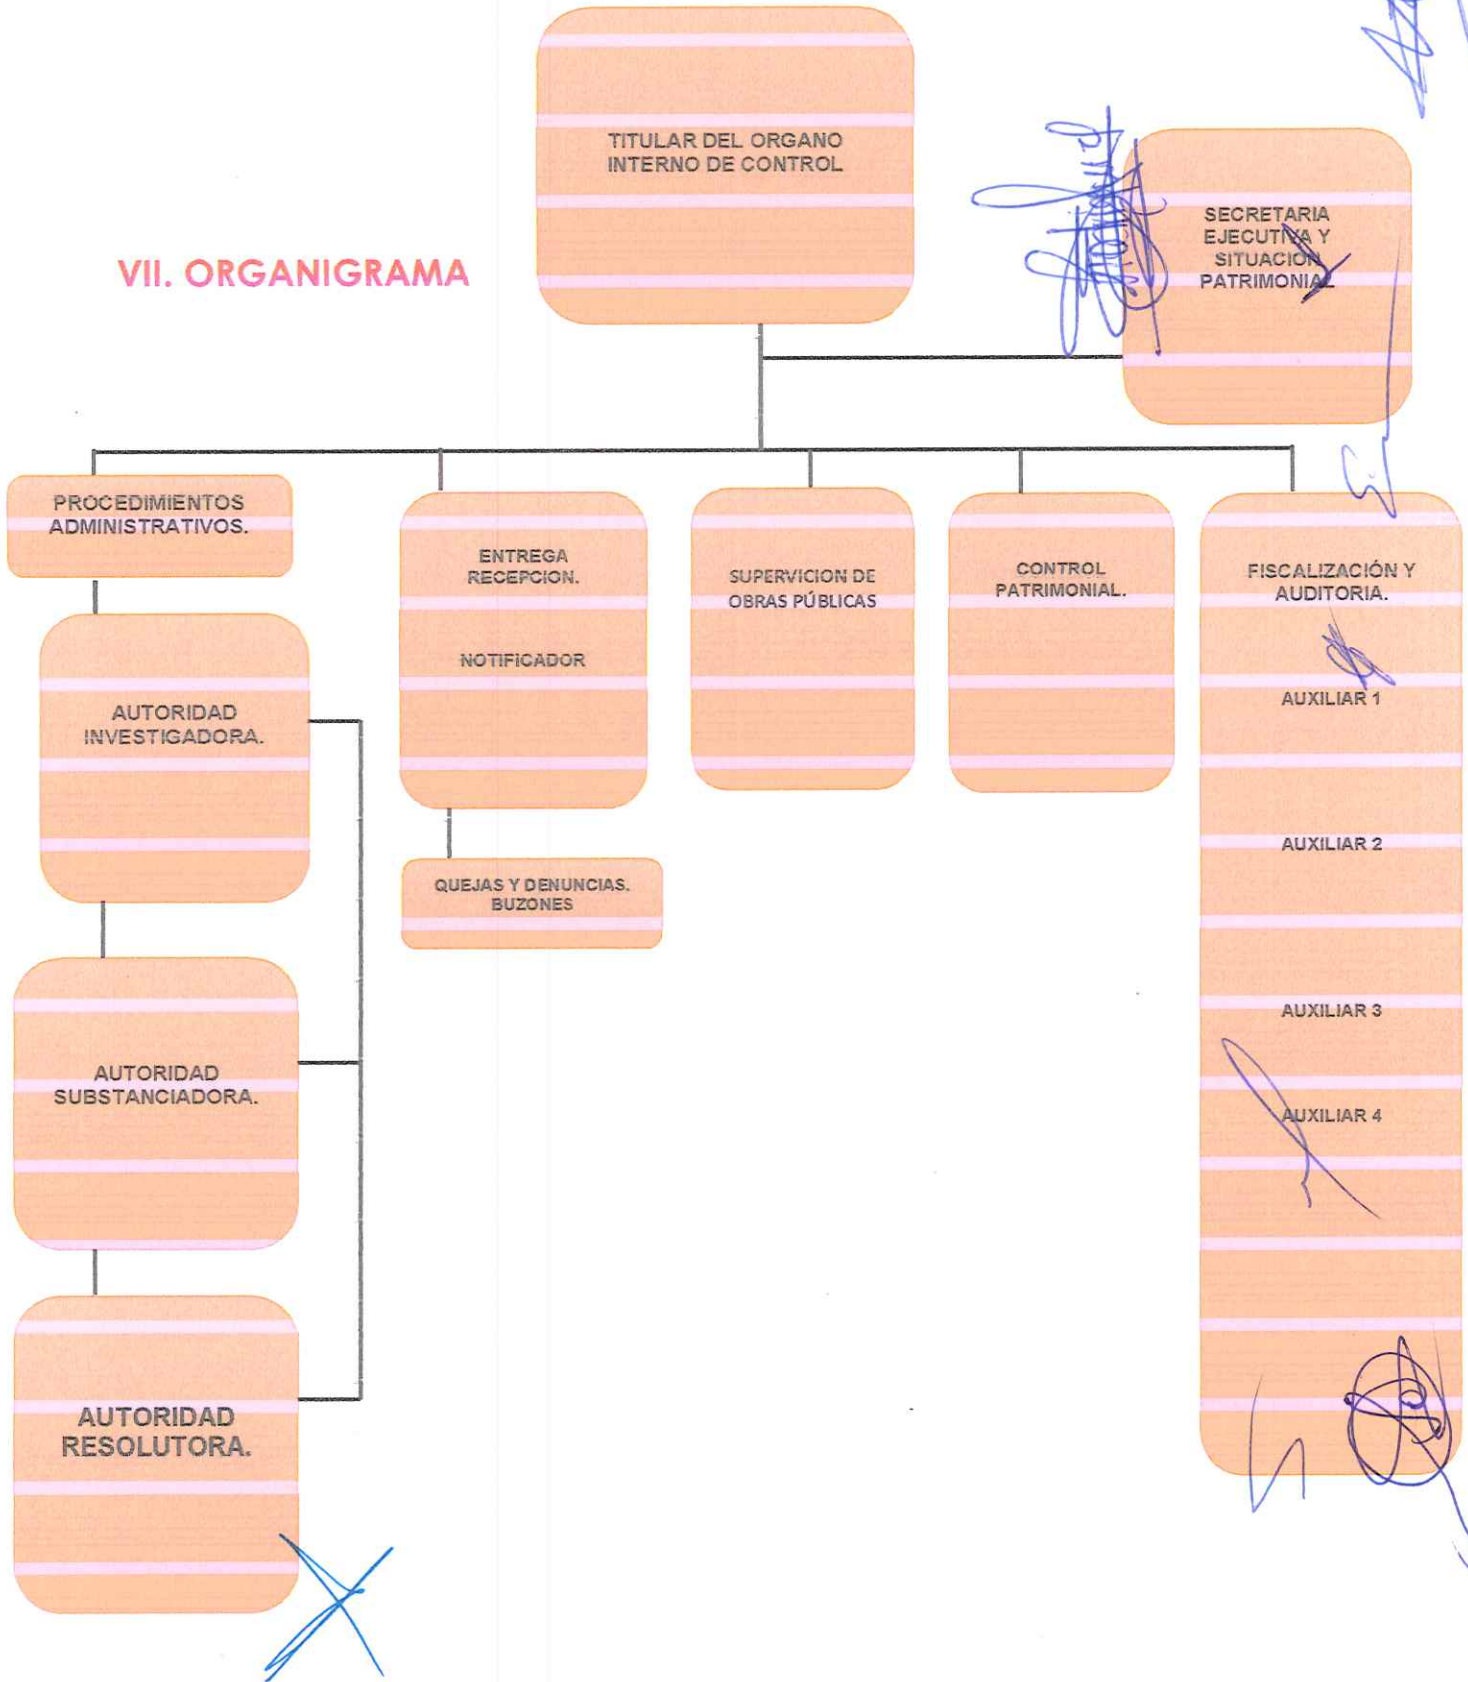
VII. ORGANIGRAMA

TITULAR DEL ORGANO INTERNO DE CONTROL

SECRETARIA EJECUTIVA Y SITUACION PATRIMONIAL

PROCEDIMIENTOS ADMINISTRATIVOS.

AUTORIDAD INVESTIGADORA.

AUTORIDAD SUBSTANCIADORA.

AUTORIDAD RESOLUTORA.

ENTREGA RECEPCION.

NOTIFICADOR

QUEJAS Y DENUNCIAS. BUZONES

SUPERVICION DE OBRAS PÚBLICAS

CONTROL PATRIMONIAL.

FISCALIZACIÓN Y AUDITORIA.

AUXILIAR 1

AUXILIAR 2

AUXILIAR 3

AUXILIAR 4